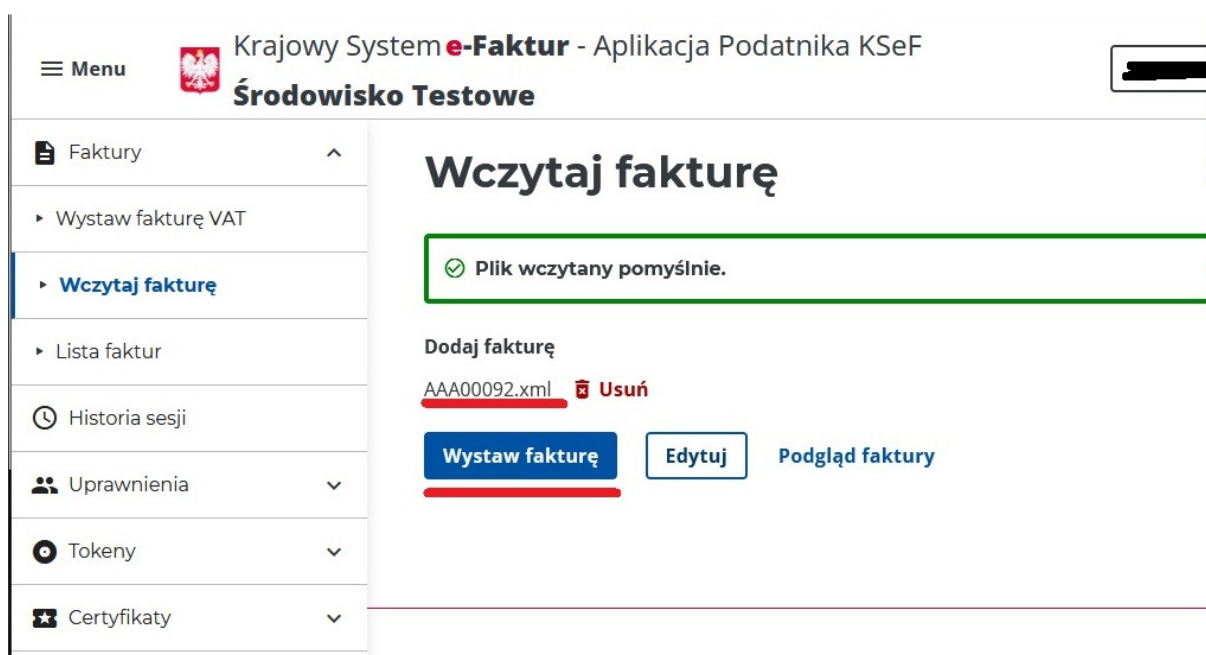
Menu

Krajowy System e-Faktur - Aplikacja Podatnika KSeF
Środowisko Testowe

Faktury
Wystaw fakturę VAT
Wczytaj fakturę
Lista faktur
Historia sesji
Uprawnienia
Tokeny
Certyfikaty

Wczytaj fakturę

Plik wczytany pomyślnie.

Dodaj fakturę

AAA00092.xml Usuń

Wystaw fakturę Edytuj Podgląd faktury